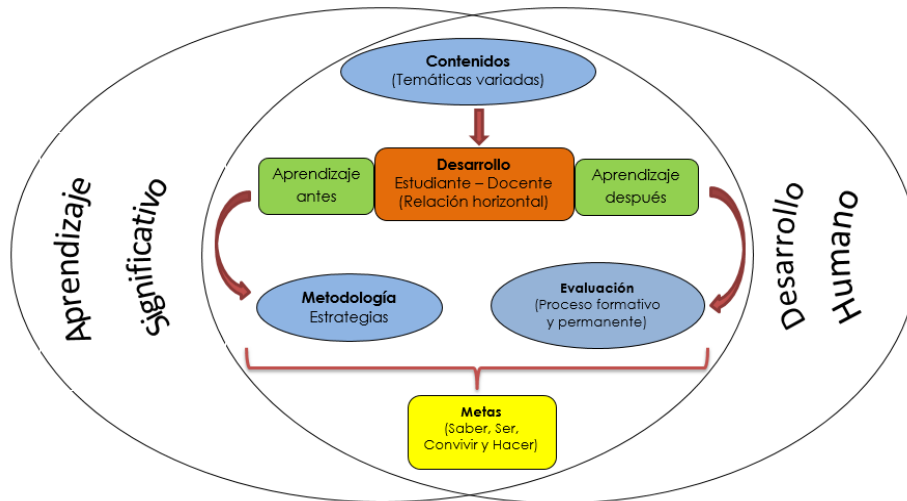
Aprendizaje Significativo

Contenidos
(Temáticas variadas)

Aprendizaje antes

Desarrollo
Estudiante – Docente
(Relación horizontal)

Aprendizaje después

Metodología
Estrategias

Evaluación
(Proceso formativo y permanente)

Metas
(Saber, Ser, Convivir y Hacer)

Desarrollo Humano